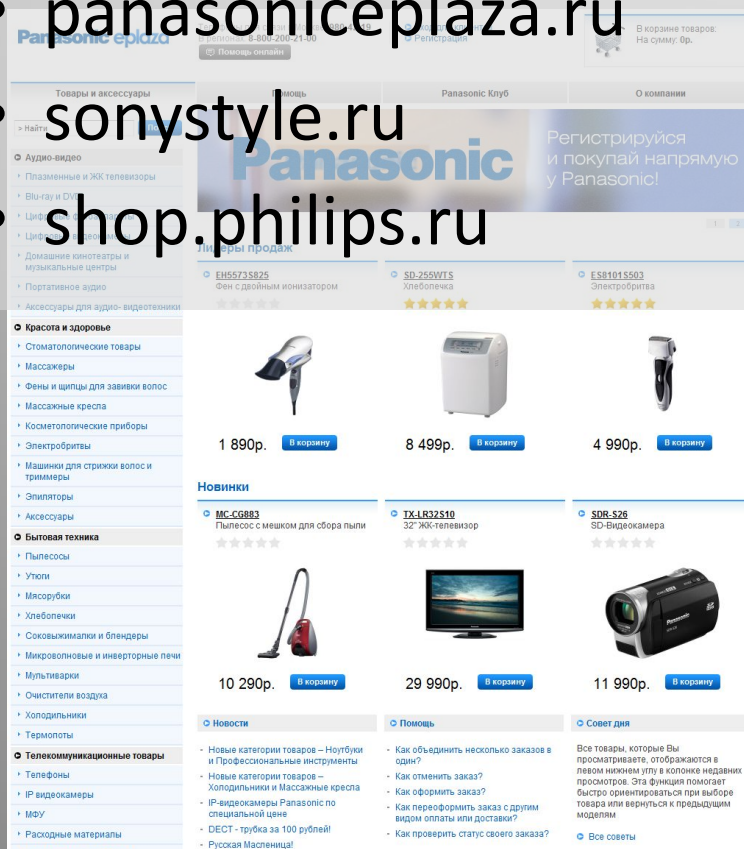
• panasoniceplaza.ru
• sonystyle.ru
• shop.philips.ru

Panasonic eplaza

8-800-200-21-00

Помощь онлайн

Регистрация

В корзине товаров:
На сумму: 0р.

Товары и аксессуары

Помощь

Panasonic Клуб

О компании

» Найти

Аудио-видео

Плазменные и ЖК телевизоры

Blu-ray и DVD

Цифр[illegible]

Цифр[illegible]

Домашние кинотеатры и музыкальные центры

Портативное аудио

Аксессуары для аудио- видеотехники

Panasonic

Регистрируйся и покупай напрямую у Panasonic!

Лидеры продаж

EH5573S825
Фен с двойным ионизатором

SD-255WTS
Хлебопечка

ES8101S503
Электробритва

Красота и здоровье

Стоматологические товары

Массажеры

Фены и щипцы для завивки волос

Массажные кресла

Косметологические приборы

Электробритвы

Машинки для стрижки волос и триммеры

Эпиляторы

Аксессуары

Бытовая техника

Пылесосы

Утюги

Мясорубки

Хлебопечки

Соковыжималки и блендеры

Микроволновые и инверторные печи

Мультиварки

Очистители воздуха

Холодильники

Термопоты

Телекоммуникационные товары

Телефоны

IP видеокамеры

МФУ

Расходные материалы

1 890р. В корзину

8 499р. В корзину

4 990р. В корзину

Новинки

MC-CG883
Пылесос с мешком для сбора пыли

TX-LR32S10
32" ЖК-телевизор

SDR-S26
SD-Видеокамера

10 290р. В корзину

29 990р. В корзину

11 990р. В корзину

Новости

- Новые категории товаров – Ноутбуки и Профессиональные инструменты
- Новые категории товаров – Холодильники и Массажные кресла
- IP-видеокамеры Panasonic по специальной цене
- DECT - трубка за 100 рублей!
- Русская Масленица!

Помощь

- Как объединить несколько заказов в один?
- Как отменить заказ?
- Как оформить заказ?
- Как переоформить заказ с другим видом оплаты или доставки?
- Как проверить статус своего заказа?

Совет дня

Все товары, которые Вы просматриваете, отображаются в левом нижнем углу в колонке недавних просмотров. Эта функция помогает быстро ориентироваться при выборе товара или вернуться к предыдущим моделям

Все советы